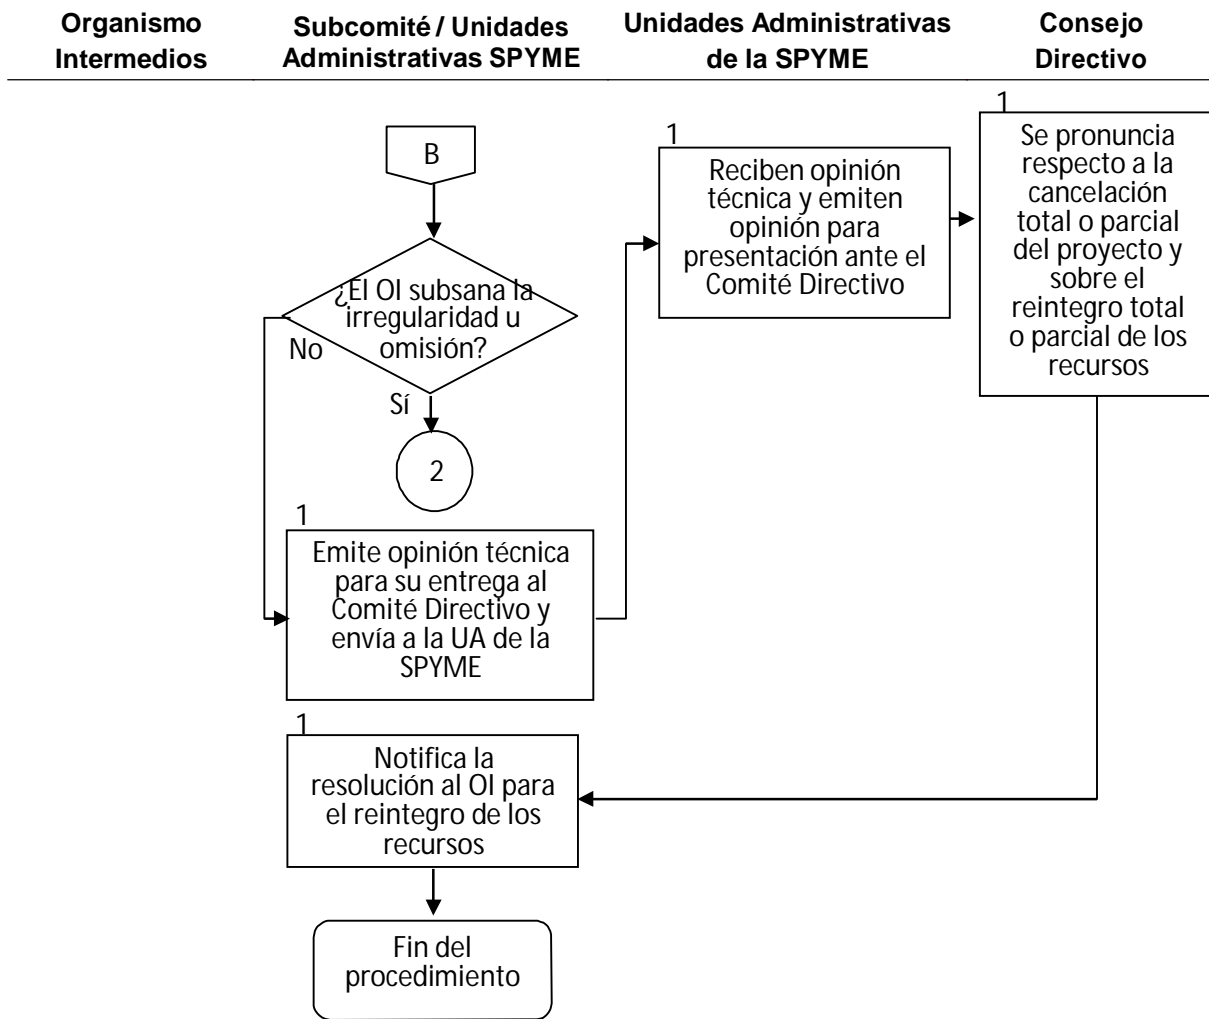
Organismo Intermedios

Subcomité / Unidades Administrativas SPYME

Unidades Administrativas de la SPYME

Consejo Directivo

B

¿El OI subsana la irregularidad u omisión?

No

Sí

2

1

Emite opinión técnica para su entrega al Comité Directivo y envía a la UA de la SPYME

1

Reciben opinión técnica y emiten opinión para presentación ante el Comité Directivo

1

Se pronuncia respecto a la cancelación total o parcial del proyecto y sobre el reintegro total o parcial de los recursos

1

Notifica la resolución al OI para el reintegro de los recursos

Fin del procedimiento